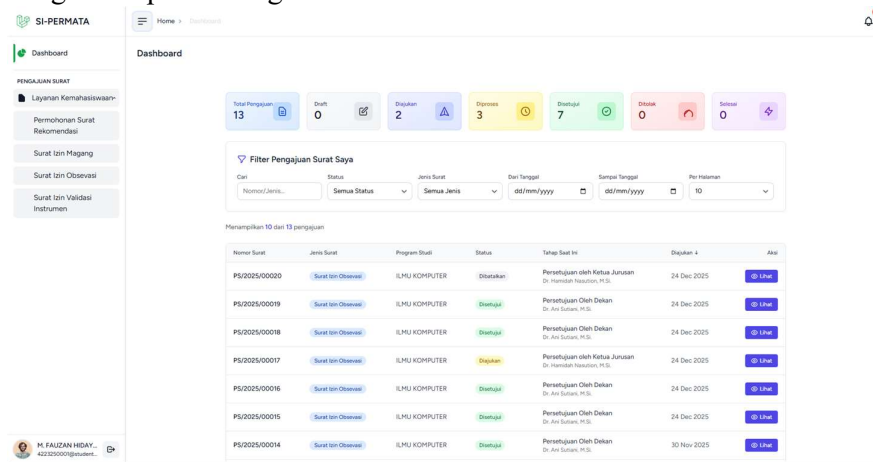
SI-PERMATA

Home > Dashboard

Dashboard

PENGAJUAN SURAT

Layanan Kemahasiswaan

Permohonan Surat Rekomendasi

Surat Izin Magang

Surat Izin Obsevasi

Surat Izin Validasi Instrumen

M. FAUZAN HIDAY...
4223250001@student...

Dashboard

Total Pengajuan
13

Draft
0

Diajukan
2

Diproses
3

Disetujui
7

Ditolak
0

Selesai
0

Filter Pengajuan Surat Saya

Cari
Nomor/Jenis...

Status
Semua Status

Jenis Surat
Semua Jenis

Dari Tanggal
dd/mm/yyyy

Sampai Tanggal
dd/mm/yyyy

Per Halaman
10

Menampilkan 10 dari 13 pengajuan

| Nomor Surat | Jenis Surat | Program Studi | Status | Tahap Saat Ini | Diajukan ↓ | Aksi |
|---|---|---|---|---|---|---|
| PS/2025/00020 | Surat Izin Obsevasi | ILMU KOMPUTER | Dibatalkan | Persetujuan oleh Ketua Jurusan Dr. Hamidah Nasution, M.Si. | 24 Dec 2025 | Lihat |
| PS/2025/00019 | Surat Izin Obsevasi | ILMU KOMPUTER | Disetujui | Persetujuan Oleh Dekan Dr. Ani Sutiani, M.Si. | 24 Dec 2025 | Lihat |
| PS/2025/00018 | Surat Izin Obsevasi | ILMU KOMPUTER | Disetujui | Persetujuan Oleh Dekan Dr. Ani Sutiani, M.Si. | 24 Dec 2025 | Lihat |
| PS/2025/00017 | Surat Izin Obsevasi | ILMU KOMPUTER | Diajukan | Persetujuan oleh Ketua Jurusan Dr. Hamidah Nasution, M.Si. | 24 Dec 2025 | Lihat |
| PS/2025/00016 | Surat Izin Obsevasi | ILMU KOMPUTER | Disetujui | Persetujuan Oleh Dekan Dr. Ani Sutiani, M.Si. | 24 Dec 2025 | Lihat |
| PS/2025/00015 | Surat Izin Obsevasi | ILMU KOMPUTER | Disetujui | Persetujuan Oleh Dekan Dr. Ani Sutiani, M.Si. | 24 Dec 2025 | Lihat |
| PS/2025/00014 | Surat Izin Obsevasi | ILMU KOMPUTER | Disetujui | Persetujuan Oleh Dekan Dr. Ani Sutiani, M.Si. | 30 Nov 2025 | Lihat |